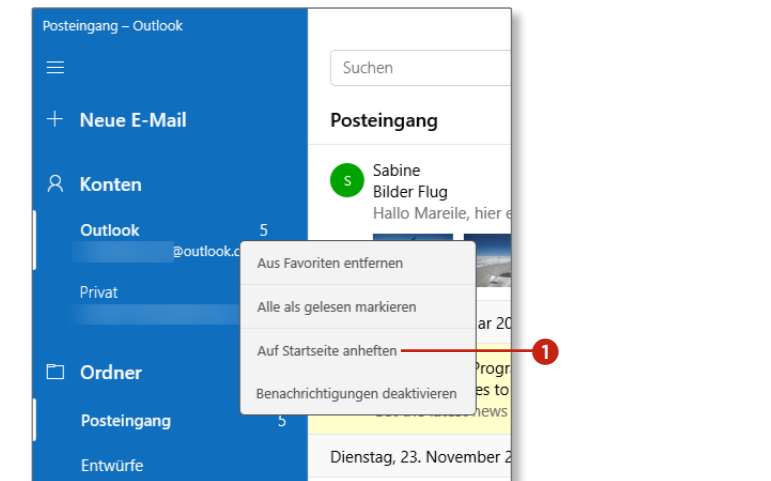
Posteingang – Outlook

Neue E-Mail

Konten

Outlook 5

@outlook.c

Privat

Ordner

Posteingang 5

Entwürfe

Suchen

Posteingang

S

Sabine

Bilder Flug

Hallo Mareile, hier e

ar 20

Progr

es to

Get the latest news

Dienstag, 23. November 2

Aus Favoriten entfernen

Alle als gelesen markieren

Auf Startseite anheften

Benachrichtigungen deaktivieren

1